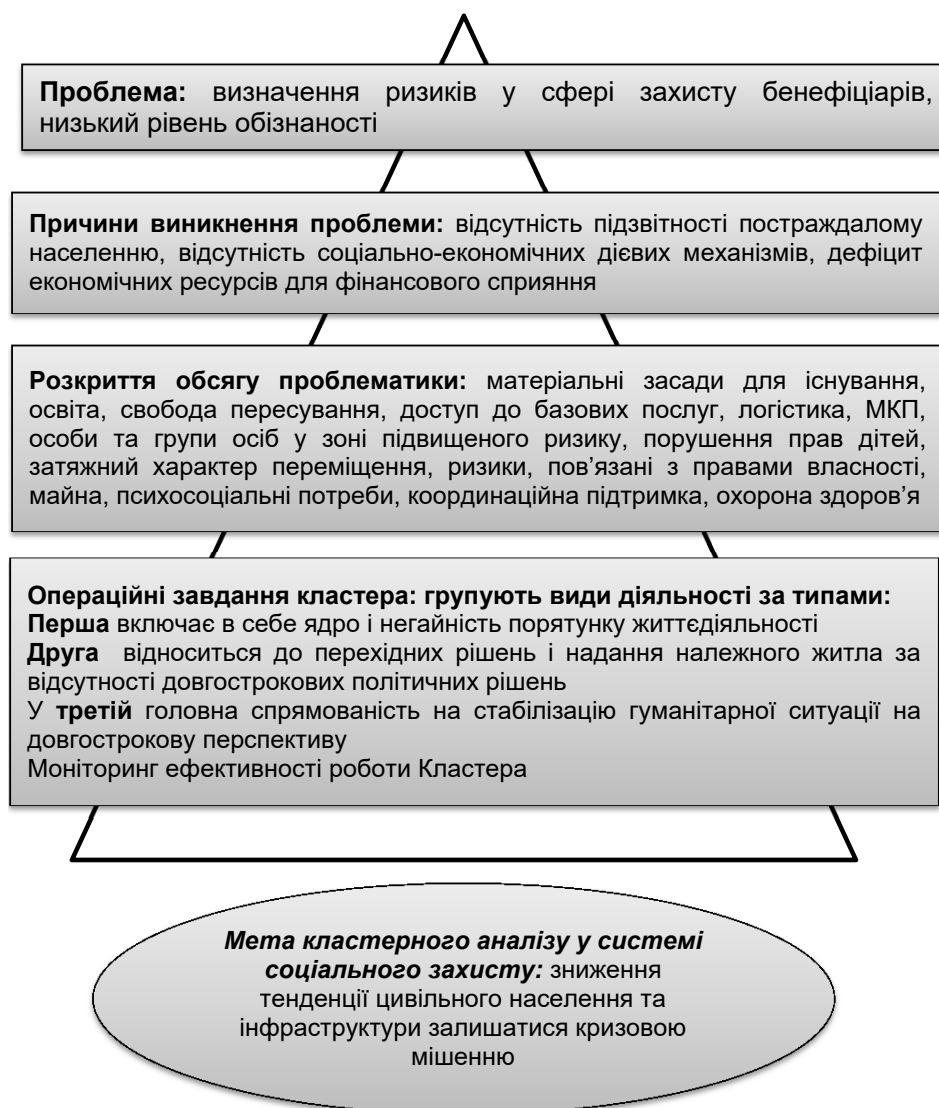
**Проблема:** визначення ризиків у сфері захисту бенефіціарів, низький рівень обізнаності

**Причини виникнення проблеми:** відсутність підзвітності постраждалому населенню, відсутність соціально-економічних дієвих механізмів, дефіцит економічних ресурсів для фінансового сприяння

**Розкриття обсягу проблематики:** матеріальні засади для існування, освіта, свобода пересування, доступ до базових послуг, логістика, МКП, особи та групи осіб у зоні підвищеного ризику, порушення прав дітей, затяжний характер переміщення, ризики, пов'язані з правами власності, майна, психосоціальні потреби, координаційна підтримка, охорона здоров'я

**Операційні завдання кластера: групують види діяльності за типами:**
**Перша** включає в себе ядро і негайність порятунку життєдіяльності
**Друга** відноситься до перехідних рішень і надання належного житла за відсутності довгострокових політичних рішень
У **третій** головна спрямованість на стабілізацію гуманітарної ситуації на довгострокову перспективу
Моніторинг ефективності роботи Кластера

***Мета кластерного аналізу у системі соціального захисту:*** зниження тенденції цивільного населення та інфраструктури залишатися кризовою мішенню